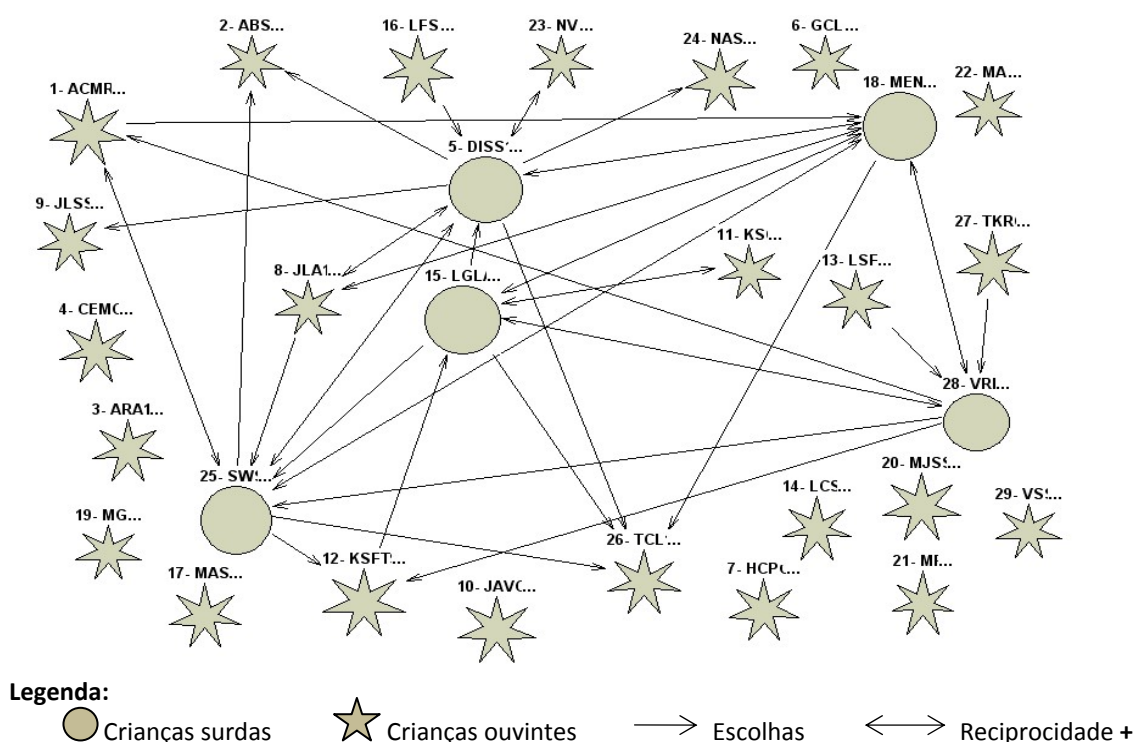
2- ABS...
16- LFS...
23- NV...
24- NAS...
6- GCL...
1- ACMR...
18- MEN...
22- MA...
5- DISS...
9- JLSS...
27- TKR...
11- KS...
13- LSF...
8- JLA1...
15- LGLA...
4- CEMC...
28- VRI...
3- ARA1...
25- SW...
20- MJSS...
14- LCS...
29- VS...
19- MG...
26- TCL...
12- KSFT...
7- HCPC...
21- MR...
17- MAS...
10- JAVC...

Legenda:
Crianças surdas Crianças ouvintes Escolhas Reciprocidade +